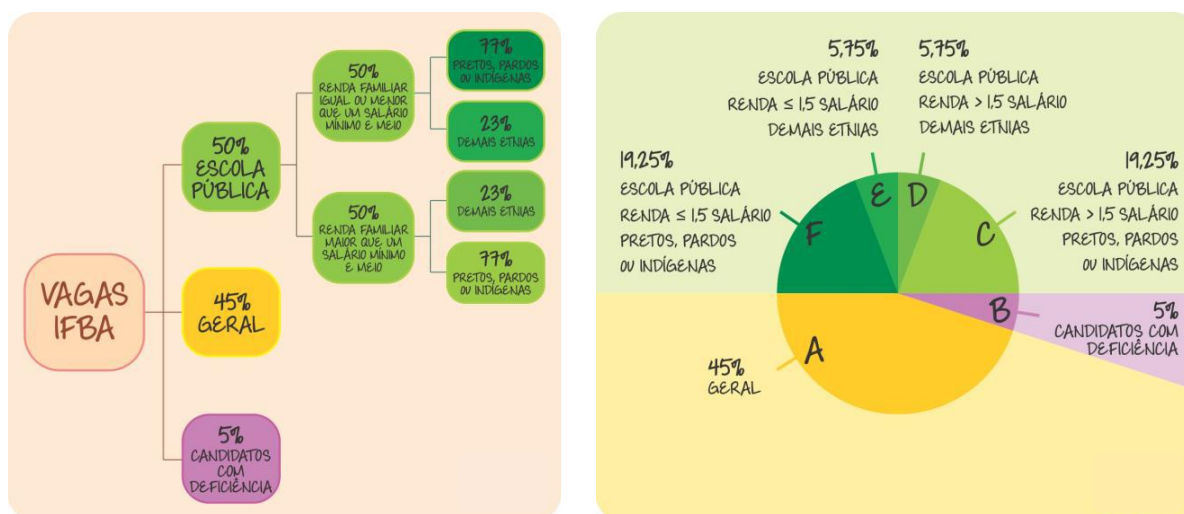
VAGAS IFBA

50% ESCOLA PÚBLICA

50% RENDA FAMILIAR IGUAL OU MENOR QUE UM SALÁRIO MÍNIMO E MEIO

77% PRETOS, PARDOS OU INDÍGENAS

23% DEMAIS ETNIAS

50% RENDA FAMILIAR MAIOR QUE UM SALÁRIO MÍNIMO E MEIO

23% DEMAIS ETNIAS

77% PRETOS, PARDOS OU INDÍGENAS

45% GERAL

5% CANDIDATOS COM DEFICIÊNCIA

5,75% ESCOLA PÚBLICA RENDA ≤ 1,5 SALÁRIO DEMAIS ETNIAS

5,75% ESCOLA PÚBLICA RENDA > 1,5 SALÁRIO DEMAIS ETNIAS

19,25% ESCOLA PÚBLICA RENDA ≤ 1,5 SALÁRIO PRETOS, PARDOS OU INDÍGENAS

19,25% ESCOLA PÚBLICA RENDA > 1,5 SALÁRIO PRETOS, PARDOS OU INDÍGENAS

E D F C B A

5% CANDIDATOS COM DEFICIÊNCIA

45% GERAL